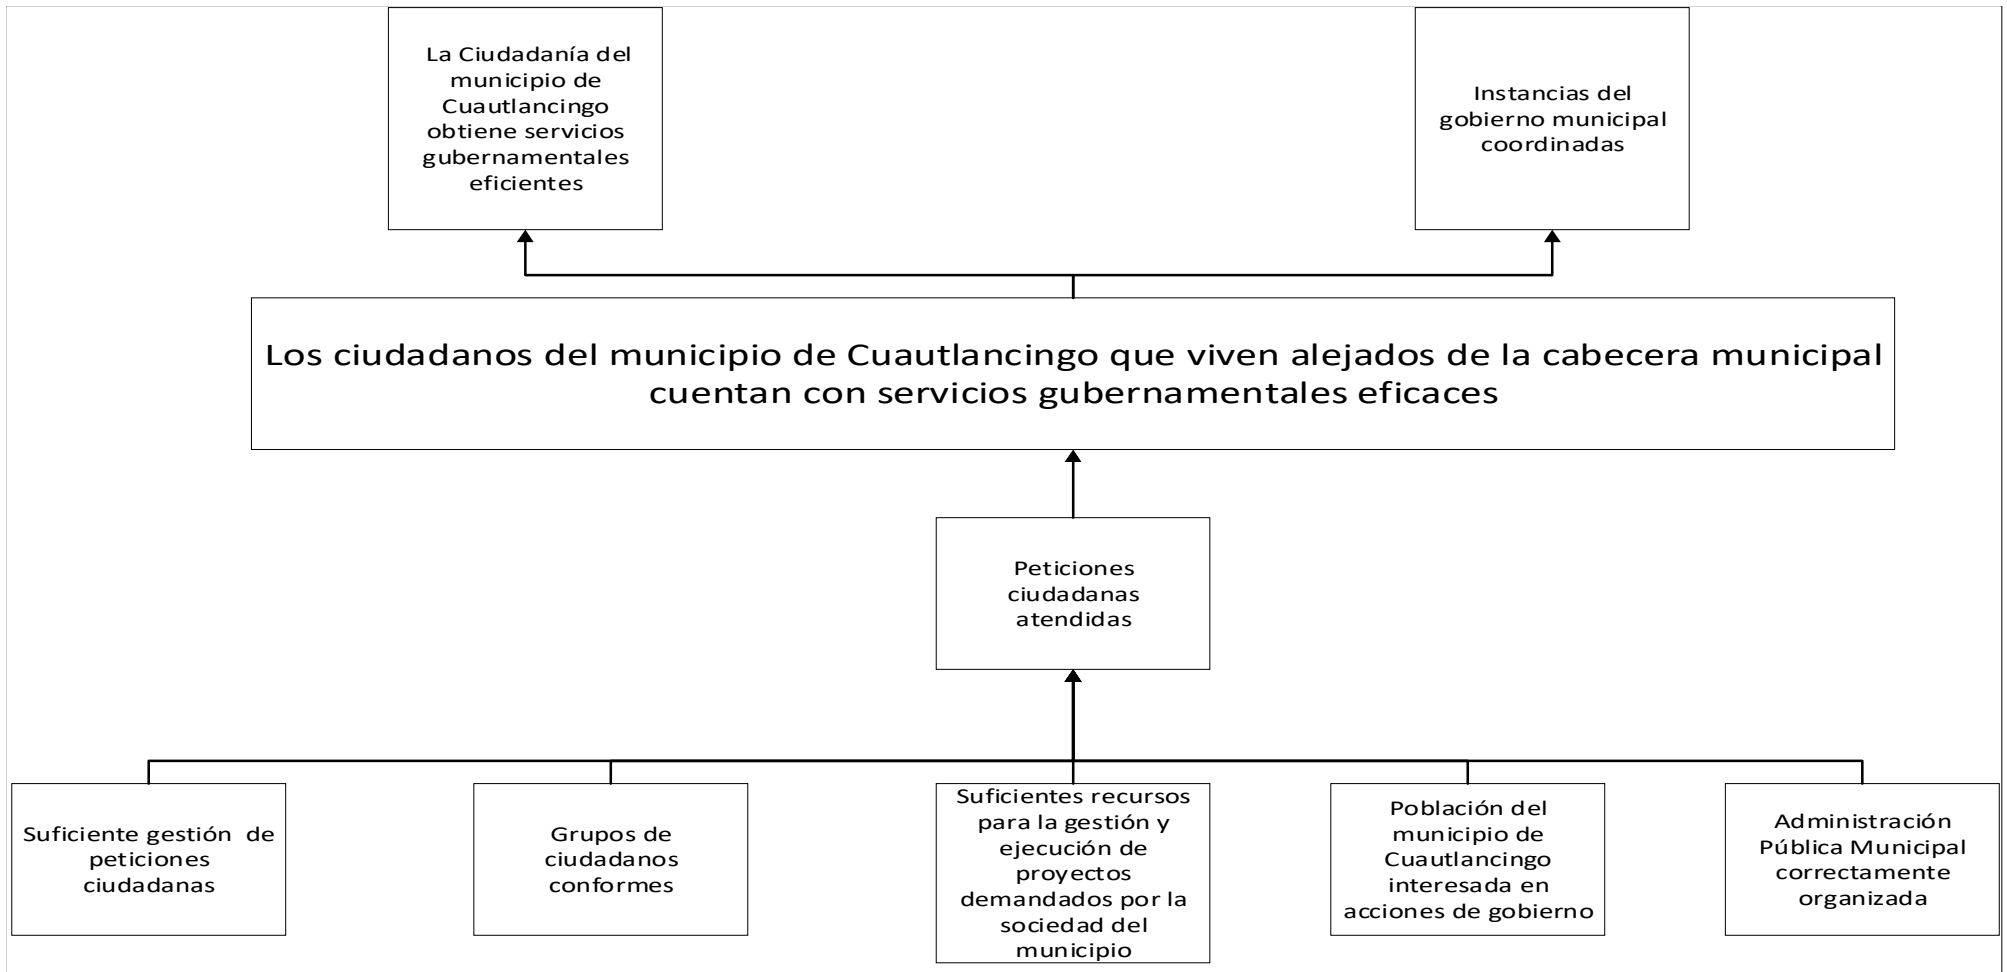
La Ciudadanía del municipio de Cuautlancingo obtiene servicios gubernamentales eficientes

Instancias del gobierno municipal coordinadas

Los ciudadanos del municipio de Cuautlancingo que viven alejados de la cabecera municipal cuentan con servicios gubernamentales eficaces

Peticiones ciudadanas atendidas

Suficiente gestión de peticiones ciudadanas

Grupos de ciudadanos conformes

Suficientes recursos para la gestión y ejecución de proyectos demandados por la sociedad del municipio

Población del municipio de Cuautlancingo interesada en acciones de gobierno

Administración Pública Municipal correctamente organizada